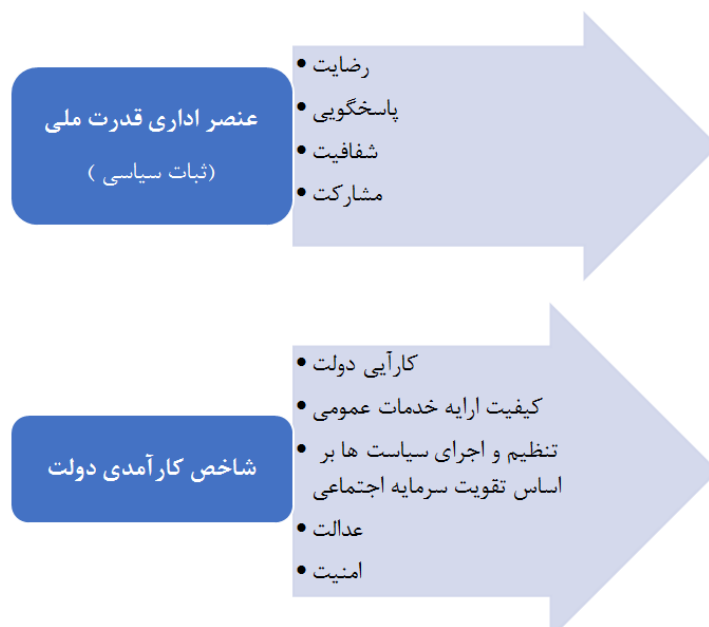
عنصر اداری قدرت ملی
(ثبات سیاسی )

• رضایت
• پاسخگویی
• شفافیت
• مشارکت

شاخص کارآمدی دولت

• کارآیی دولت
• کیفیت ارایه خدمات عمومی
• تنظیم و اجرای سیاست ها بر اساس تقویت سرمایه اجتماعی
• عدالت
• امنیت